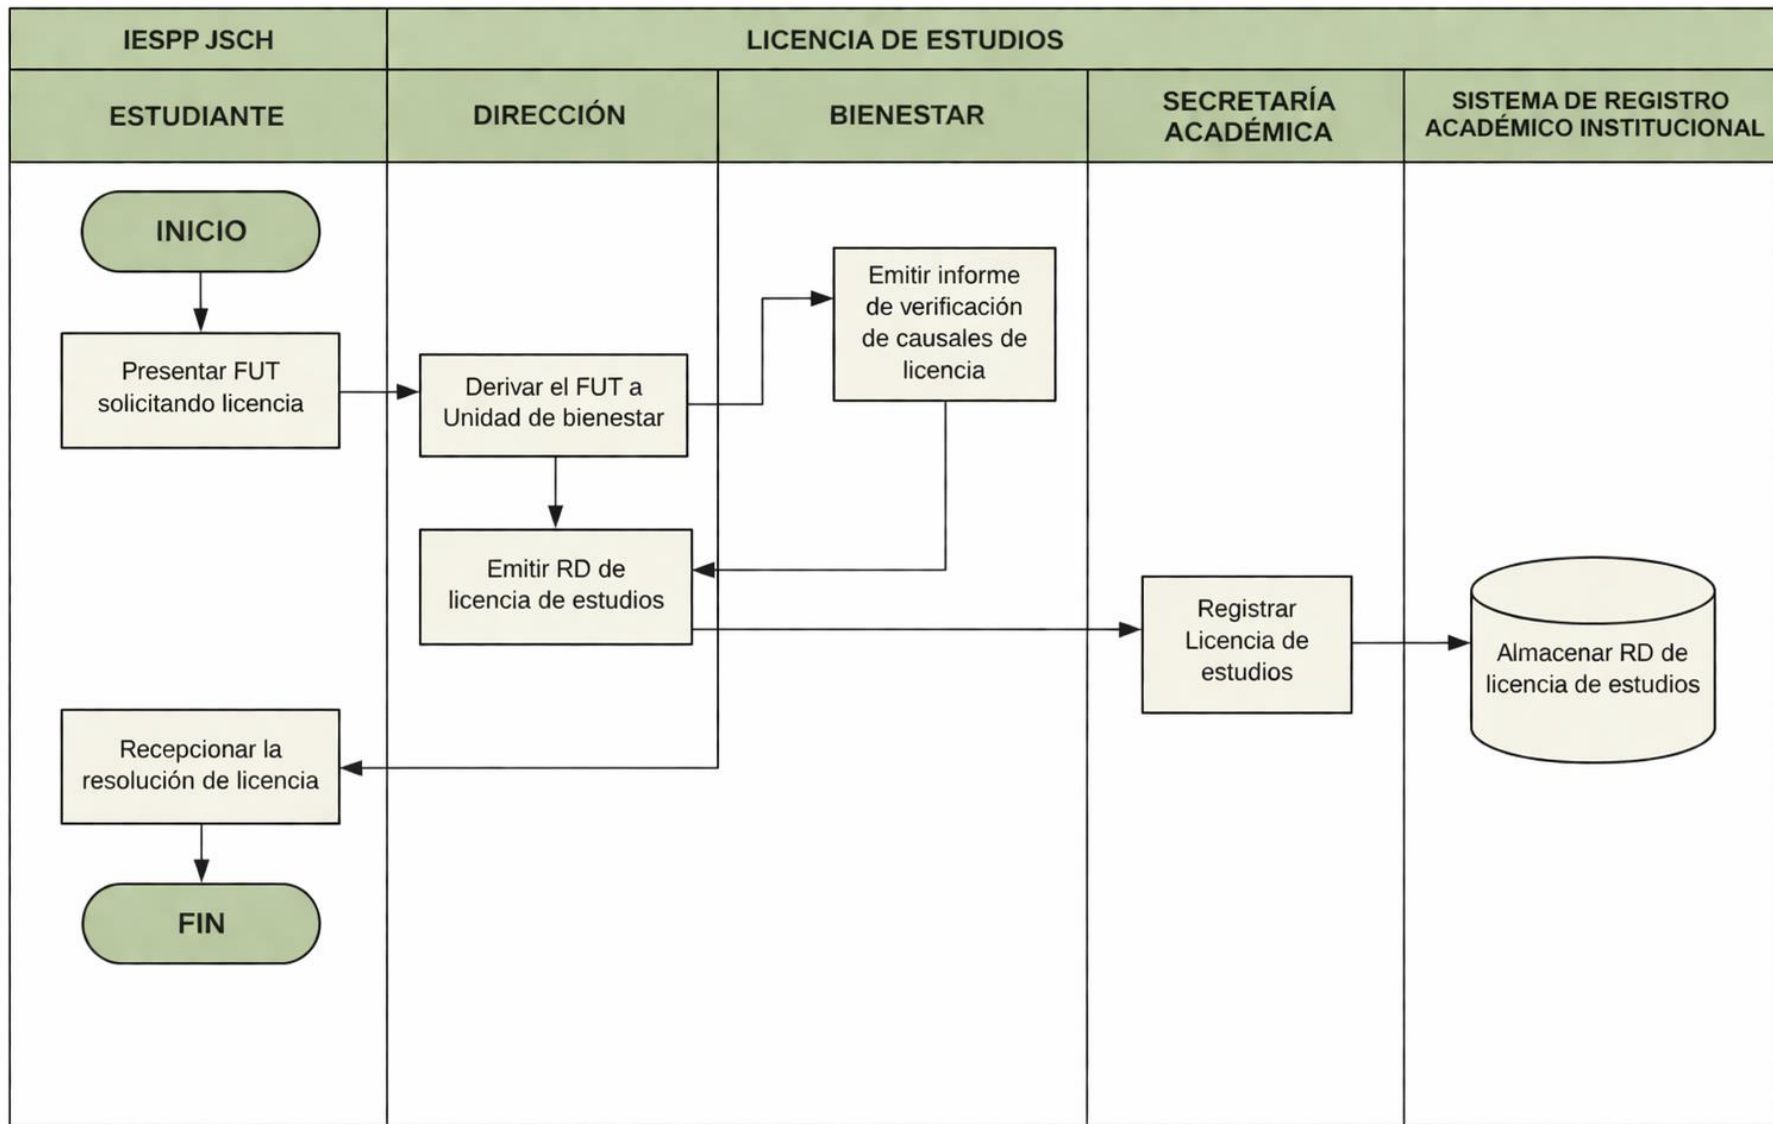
IESPP JSCH

LICENCIA DE ESTUDIOS

ESTUDIANTE

DIRECCIÓN

BIENESTAR

SECRETARÍA ACADÉMICA

SISTEMA DE REGISTRO ACADÉMICO INSTITUCIONAL

INICIO

Presentar FUT solicitando licencia

Derivar el FUT a Unidad de bienestar

Emitir informe de verificación de causales de licencia

Emitir RD de licencia de estudios

Registrar Licencia de estudios

Almacenar RD de licencia de estudios

Recepcionar la resolución de licencia

FIN